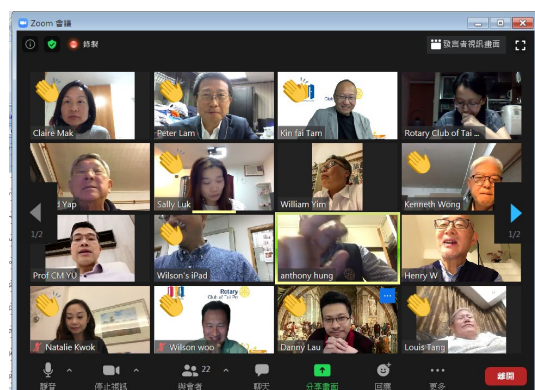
Zoom 會議

錄製

發言者視訊畫面

Claire Mak
Peter Lam
Kin fai Tam
Rotary Club of Tai ...
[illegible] Yap
Sally Luk
William Yim
Kenneth Wong
1/2
1/2
Prof CM YU
Wilson's iPad
anthony hung
Henry W
Natalie Kwok
Willson woo
Danny Lau
Louis Tang

靜音
停止視訊
與會者 22
聊天
分享畫面
回應
更多
離開